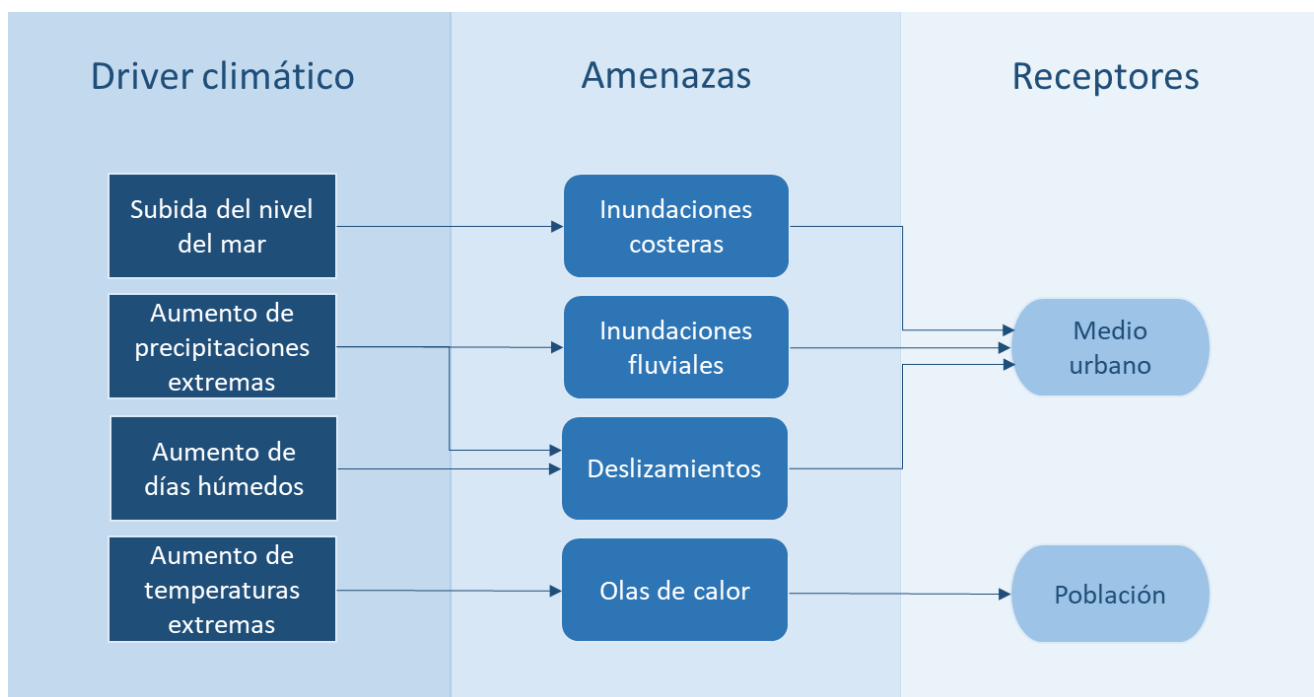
Driver climático

Amenazas

Receptores

Subida del nivel del mar

Aumento de precipitaciones extremas

Aumento de días húmedos

Aumento de temperaturas extremas

Inundaciones costeras

Inundaciones fluviales

Deslizamientos

Olas de calor

Medio urbano

Población